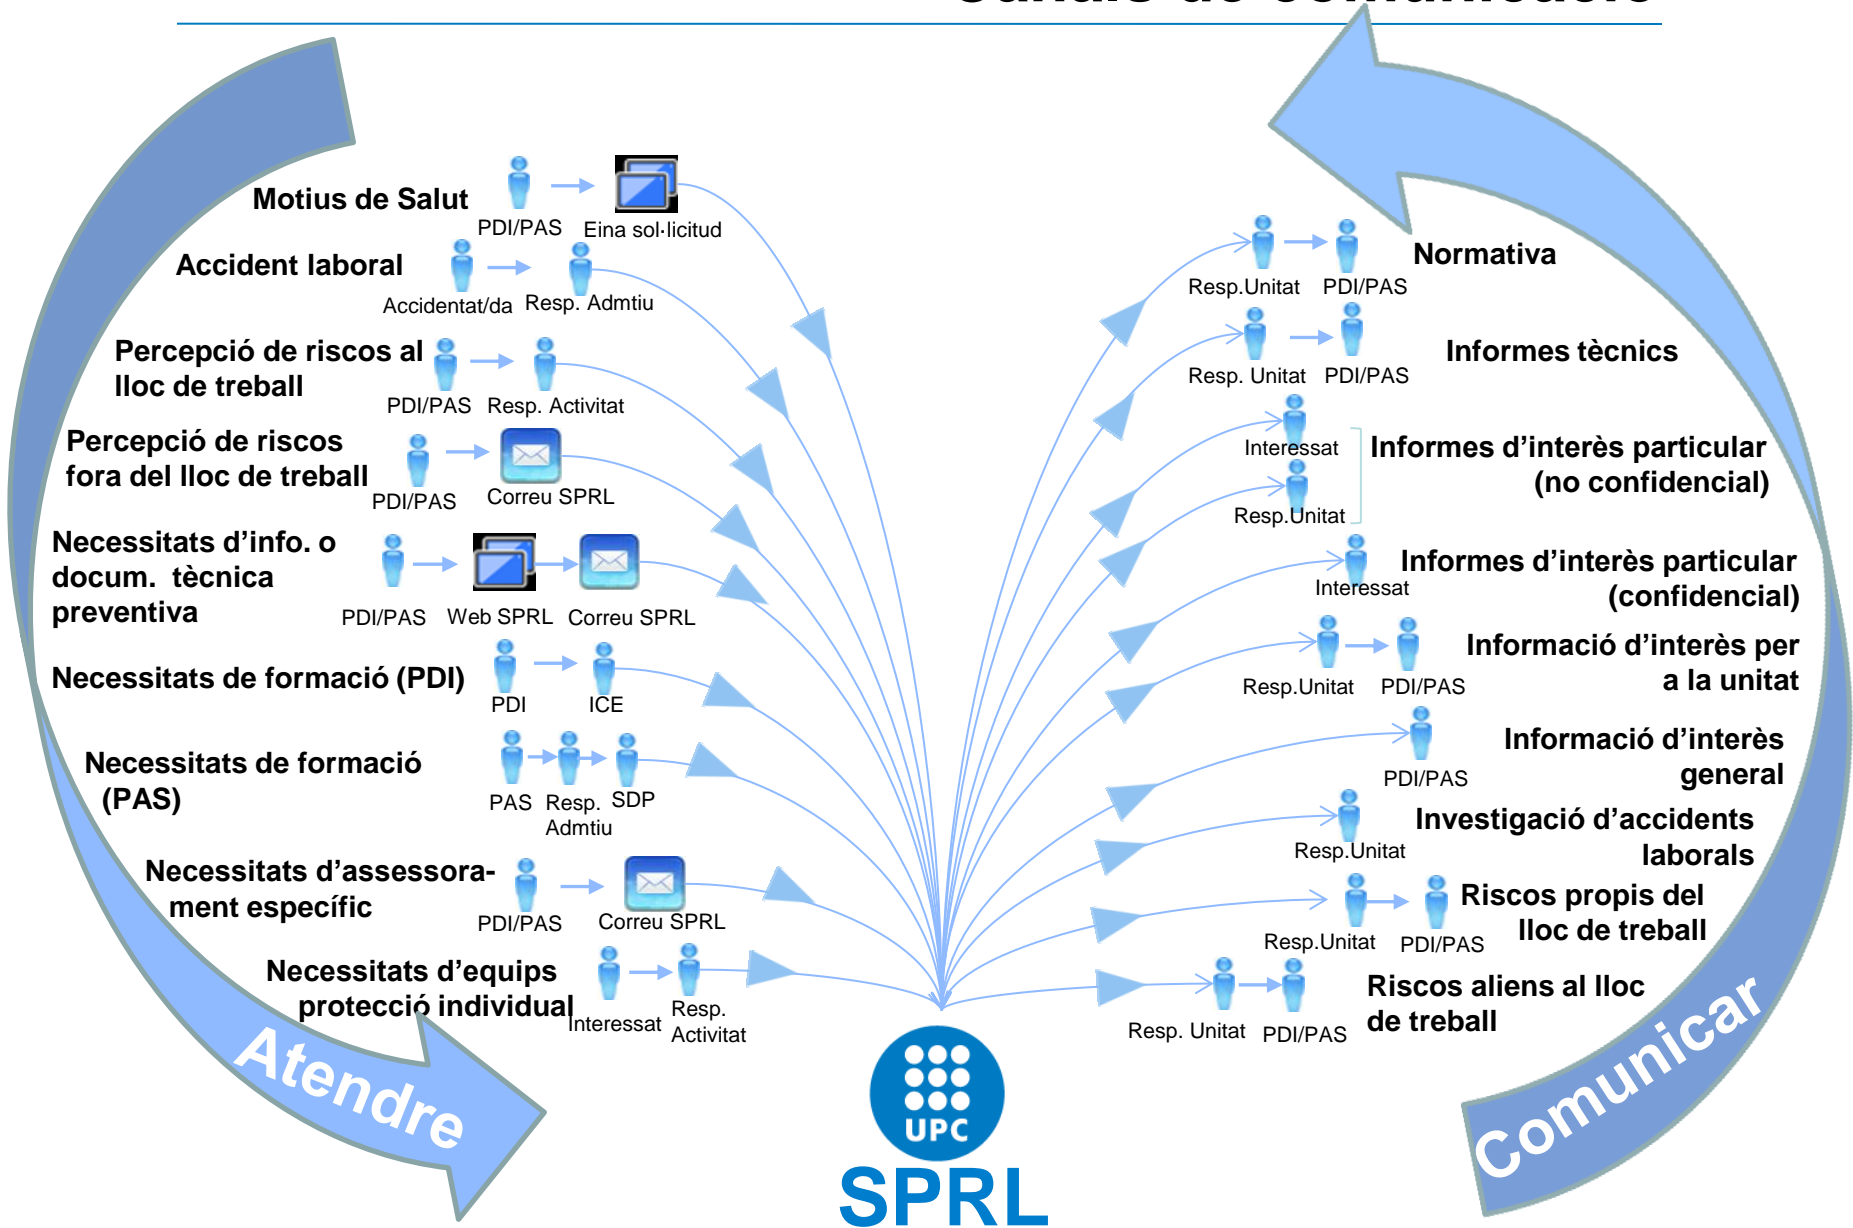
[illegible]

Motius de Salut
PDI/PAS
Eina sol·licitud

Accident laboral
Accidentat/da
Resp. Admtiu

Percepció de riscos al lloc de treball
PDI/PAS
Resp. Activitat

Percepció de riscos fora del lloc de treball
PDI/PAS
Correu SPRL

Necessitats d'info. o docum. tècnica preventiva
PDI/PAS
Web SPRL
Correu SPRL

Necessitats de formació (PDI)
PDI
ICE

Necessitats de formació (PAS)
PAS
Resp. Admtiu
SDP

Necessitats d'assessorament específic
PDI/PAS
Correu SPRL

Necessitats d'equips protecció individual
Interessat
Resp. Activitat

Atendre

Normativa
Resp.Unitat
PDI/PAS

Informes tècnics
Resp. Unitat
PDI/PAS

Informes d'interès particular (no confidencial)
Interessat
Resp.Unitat

Informes d'interès particular (confidencial)
Interessat

Informació d'interès per a la unitat
Resp.Unitat
PDI/PAS

Informació d'interès general
PDI/PAS

Investigació d'accidents laborals
Resp.Unitat

Riscos propis del lloc de treball
Resp.Unitat
PDI/PAS

Riscos aliens al lloc de treball
Resp. Unitat
PDI/PAS

Comunicar

UPC
SPRL